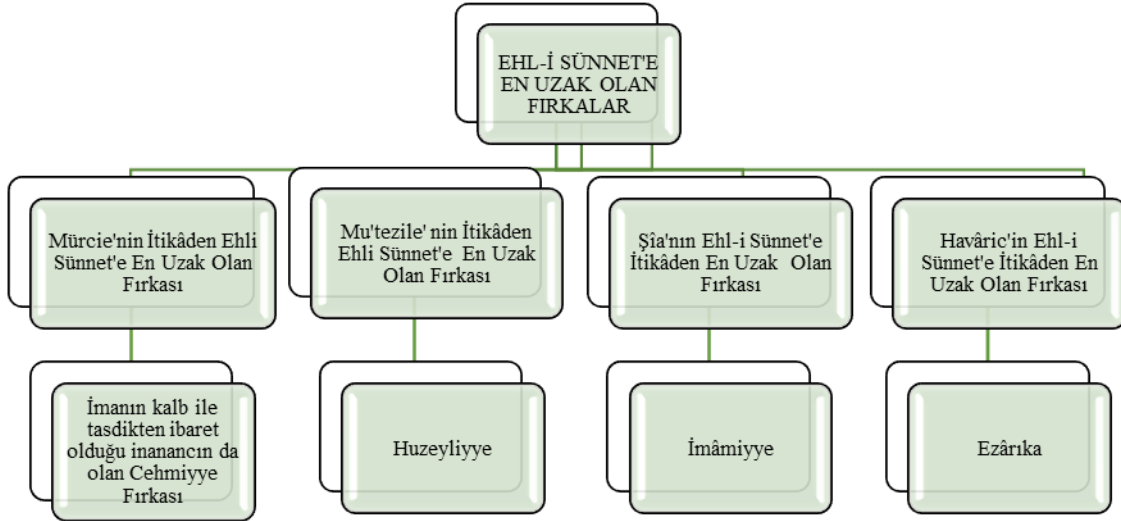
EHL-İ SÜNNET'E EN UZAK OLAN FIRKALAR

Mürcie'nin İtikâden Ehli Sünnet'e En Uzak Olan Fırkası

Mu'tezile' nin İtikâden Ehli Sünnet'e En Uzak Olan Fırkası

Şîa'nın Ehl-i Sünnet'e İtikâden En Uzak Olan Fırkası

Havâric'in Ehl-i Sünnet'e İtikâden En Uzak Olan Fırkası

İmanın kalb ile tasdikten ibaret olduğu inanancın da olan Cehmiyye Fırkası

Huzeyliyye

İmâmiyye

Ezârıka